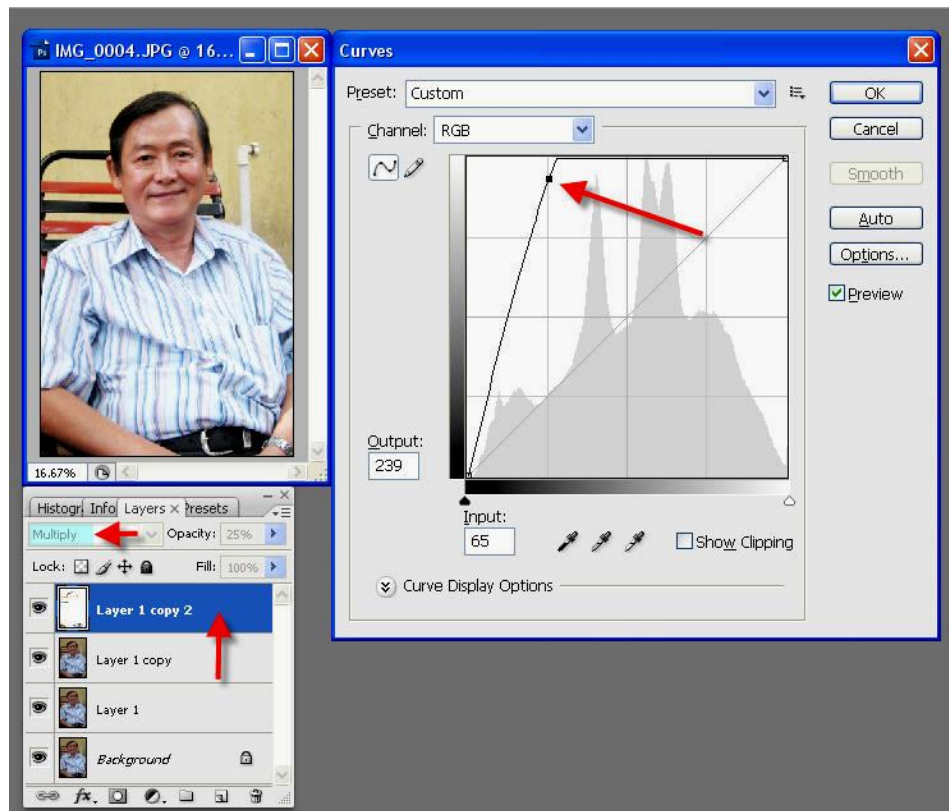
IMG_0004.JPG @ 16...

16.67%

Histogr Info Layers × Presets

Multiply Opacity: 25%

Lock: Fill: 100%

Layer 1 copy 2

Layer 1 copy

Layer 1

Background

Curves

Preset: Custom

Channel: RGB

Output:
239

Input:
65

Show Clipping

Curve Display Options

OK

Cancel

Smooth

Auto

Options...

Preview